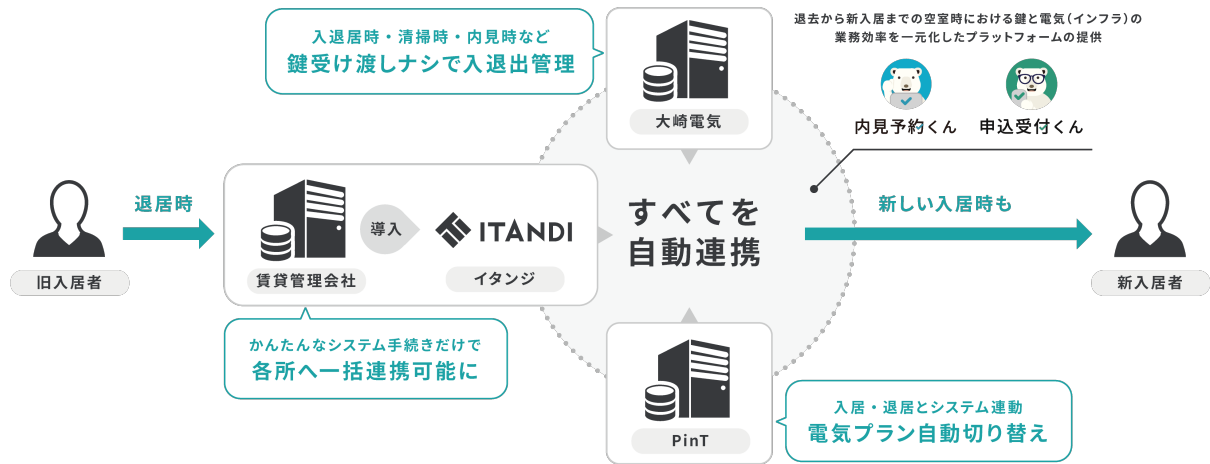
入退居時・清掃時・内見時など
鍵受け渡しナシで入退出管理

大崎電気

退去から新入居までの空室時における鍵と電気（インフラ）の業務効率を一元化したプラットフォームの提供

内見予約くん

申込受付くん

退居時

旧入居者

賃貸管理会社

導入

ITANDI

イタンジ

すべてを
自動連携

新しい入居時も

新入居者

かんたんなシステム手続きだけで
各所へ一括連携可能に

PinT

入居・退居とシステム連動
電気プラン自動切り替え